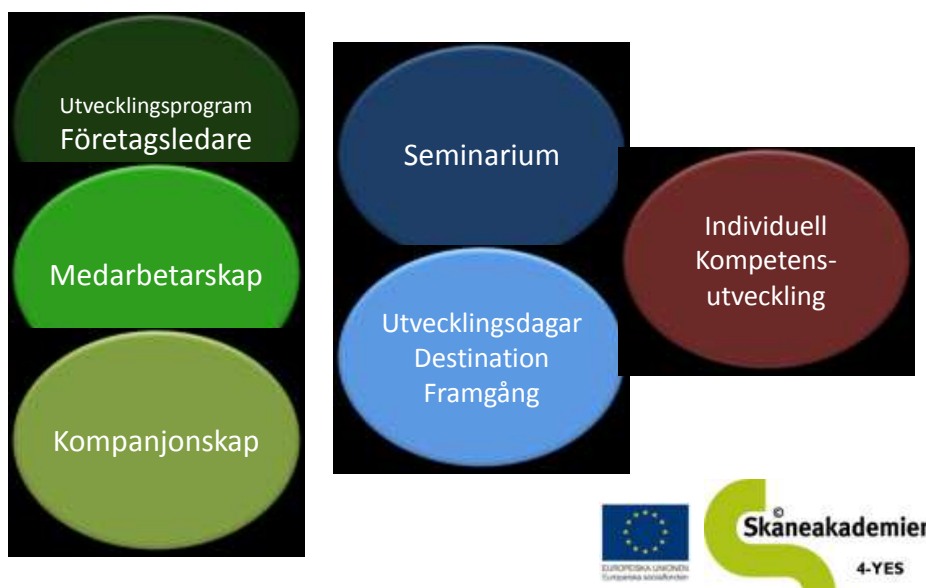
Utvecklingsprogram Företagsledare

Medarbetarskap

Kompanjonskap

Seminarium

Utvecklingsdagar Destination Framgång

Individuell Kompetensutveckling

EUROPEISKA UNIONEN
Europeiska socialfonden

©
Skåneakademien
4-YES